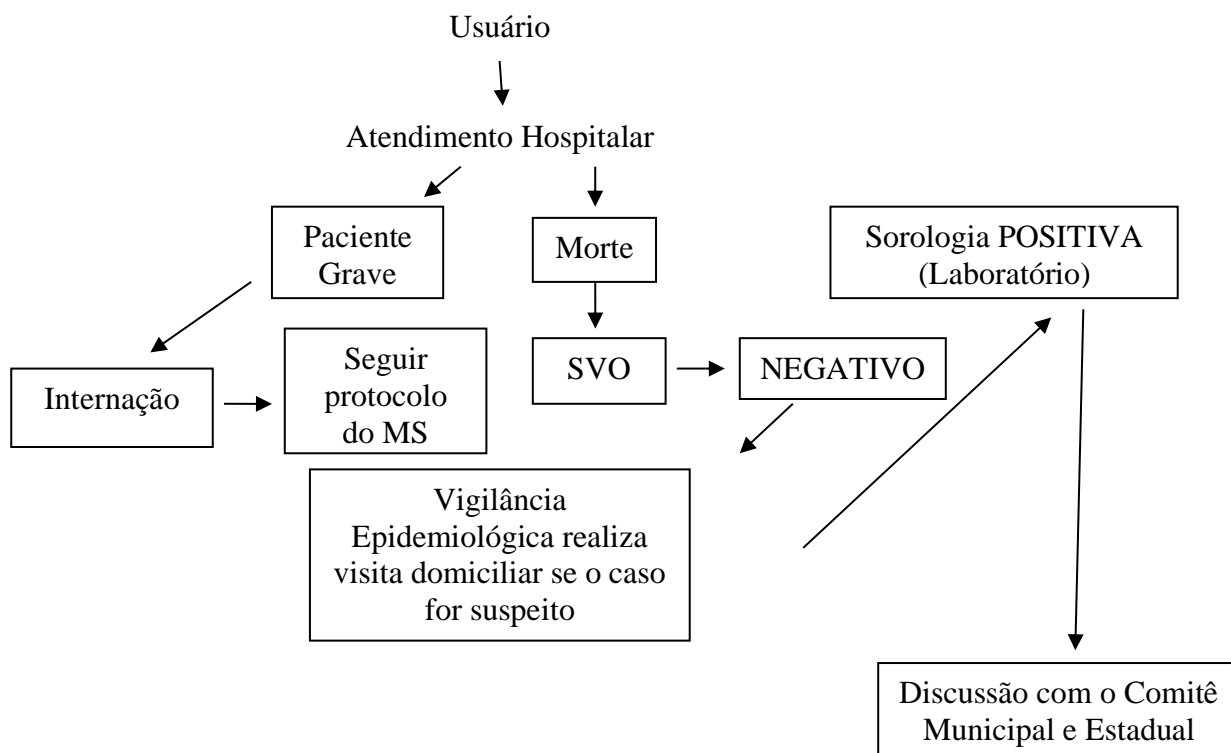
Usuário

Atendimento Hospitalar

Paciente Grave

Morte

Sorologia POSITIVA (Laboratório)

Internação

Seguir protocolo do MS

SVO

NEGATIVO

Vigilância Epidemiológica realiza visita domiciliar se o caso for suspeito

Discussão com o Comitê Municipal e Estadual